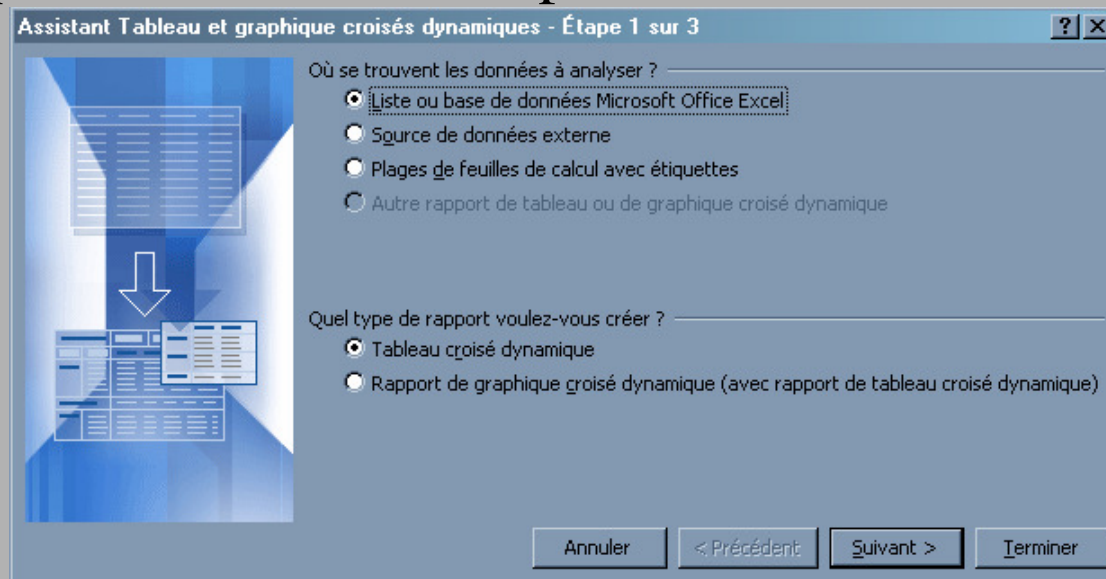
Assistant Tableau et graphique croisés dynamiques - Étape 1 sur 3

?
X

Où se trouvent les données à analyser ?

Liste ou base de données Microsoft Office Excel

Source de données externe

Plages de feuilles de calcul avec étiquettes

Autre rapport de tableau ou de graphique croisé dynamique

Quel type de rapport voulez-vous créer ?

Tableau croisé dynamique

Rapport de graphique croisé dynamique (avec rapport de tableau croisé dynamique)

Annuler
< Précédent
Suivant >
Terminer